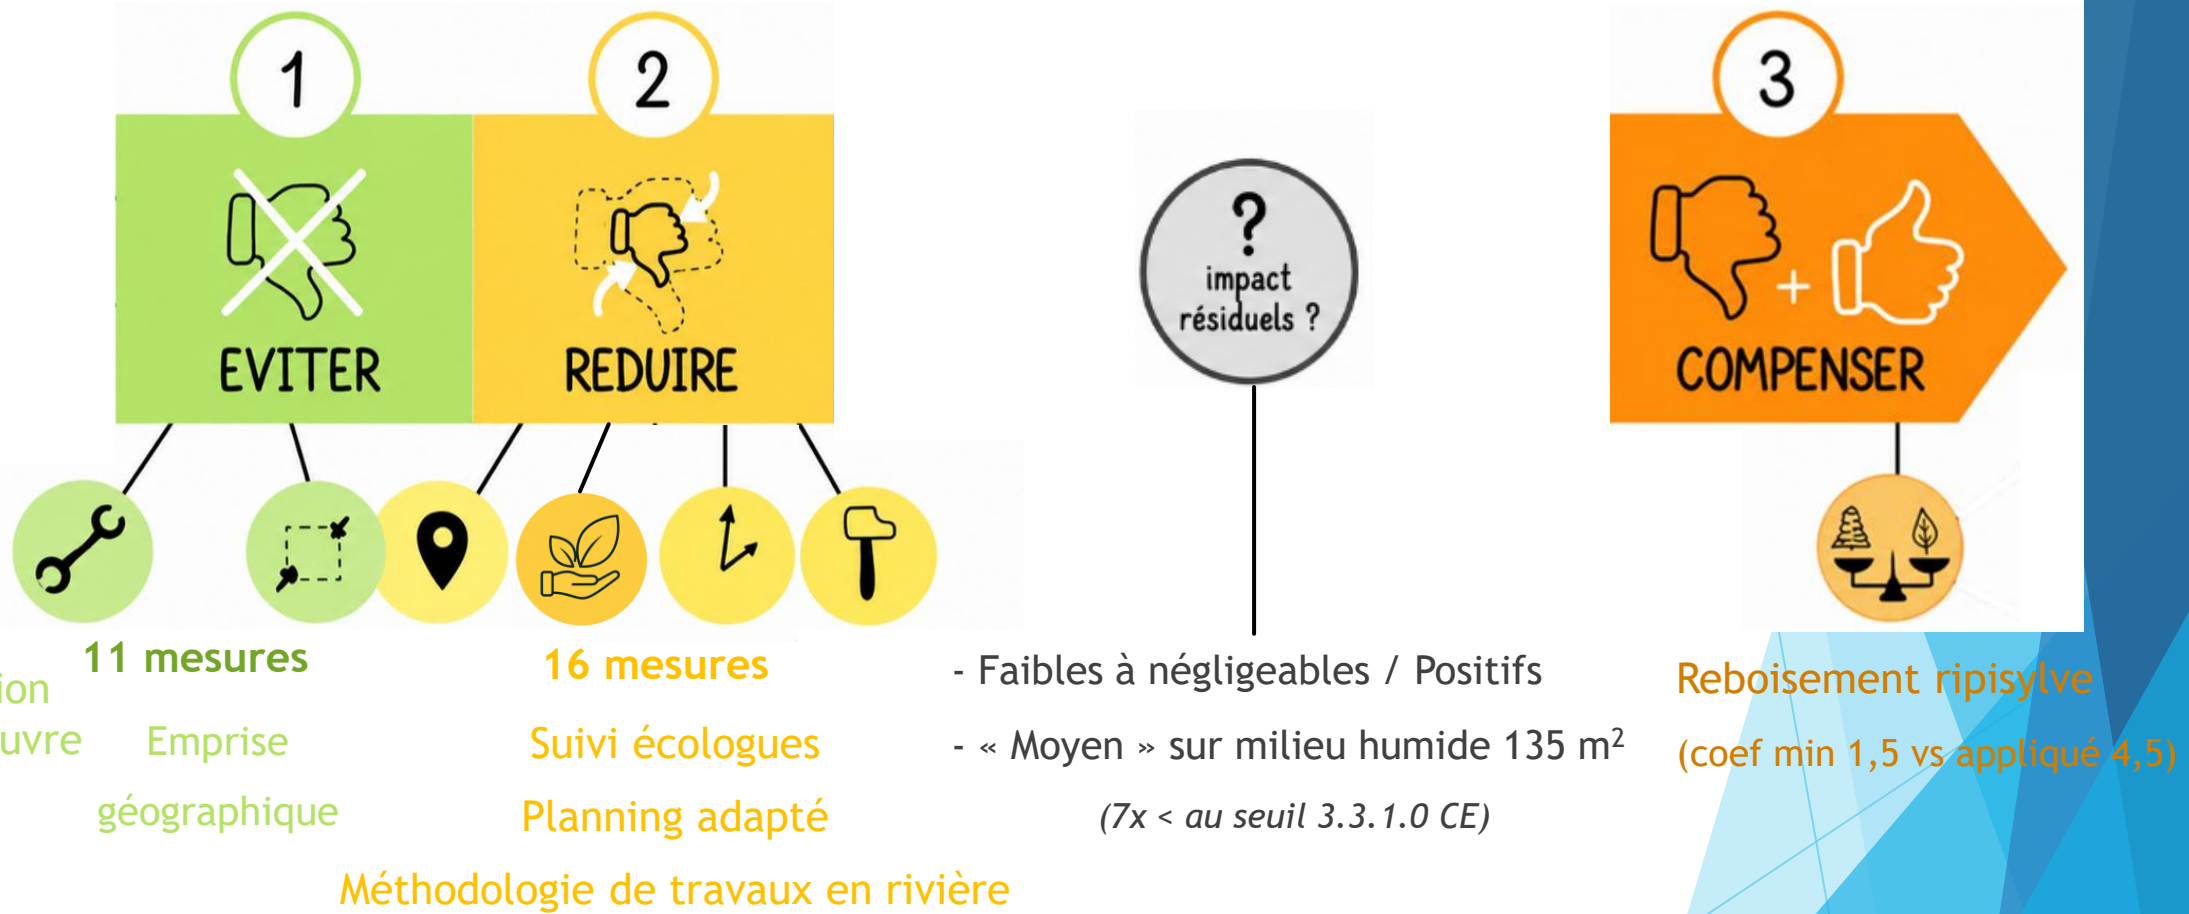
1

EVITER

2

REDUIRE

?
impact
résiduels ?

3

COMPENSER

11 mesures

ion

uvre

Emprise géographique

16 mesures

Suivi écologues

Planning adapté

Méthodologie de travaux en rivière

- Faibles à négligeables / Positifs

- « Moyen » sur milieu humide 135 m$^2$

(7x < au seuil 3.3.1.0 CE)

Reboisement ripisylve

(coef min 1,5 vs appliqué 4,5)